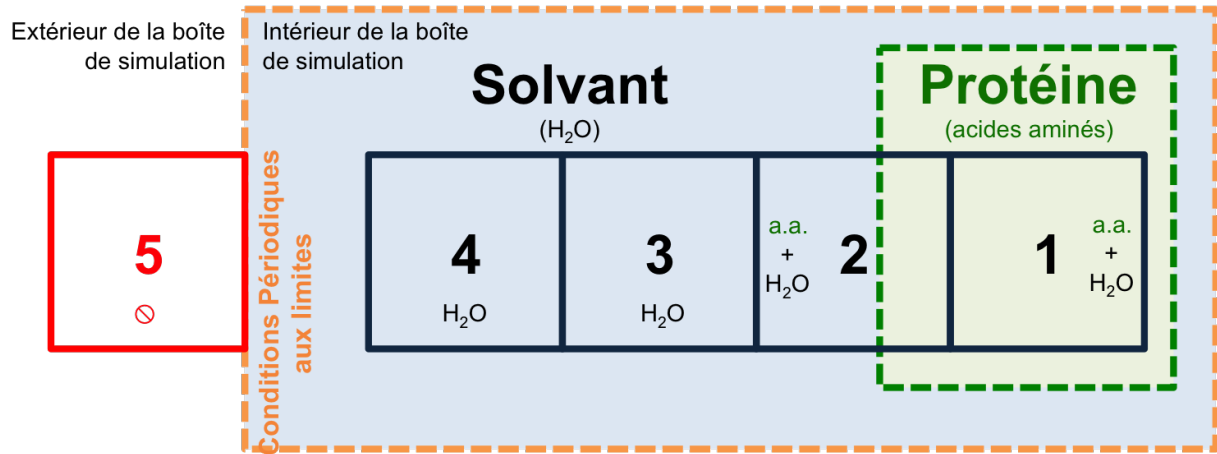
Extérieur de la boîte de simulation

Intérieur de la boîte de simulation

Solvant
($H_2O$)

Protéine
(acides aminés)

5
⃠

Conditions Périodiques aux limites

4
$H_2O$

3
$H_2O$

a.a.
+
$H_2O$
2

1
a.a.
+
$H_2O$